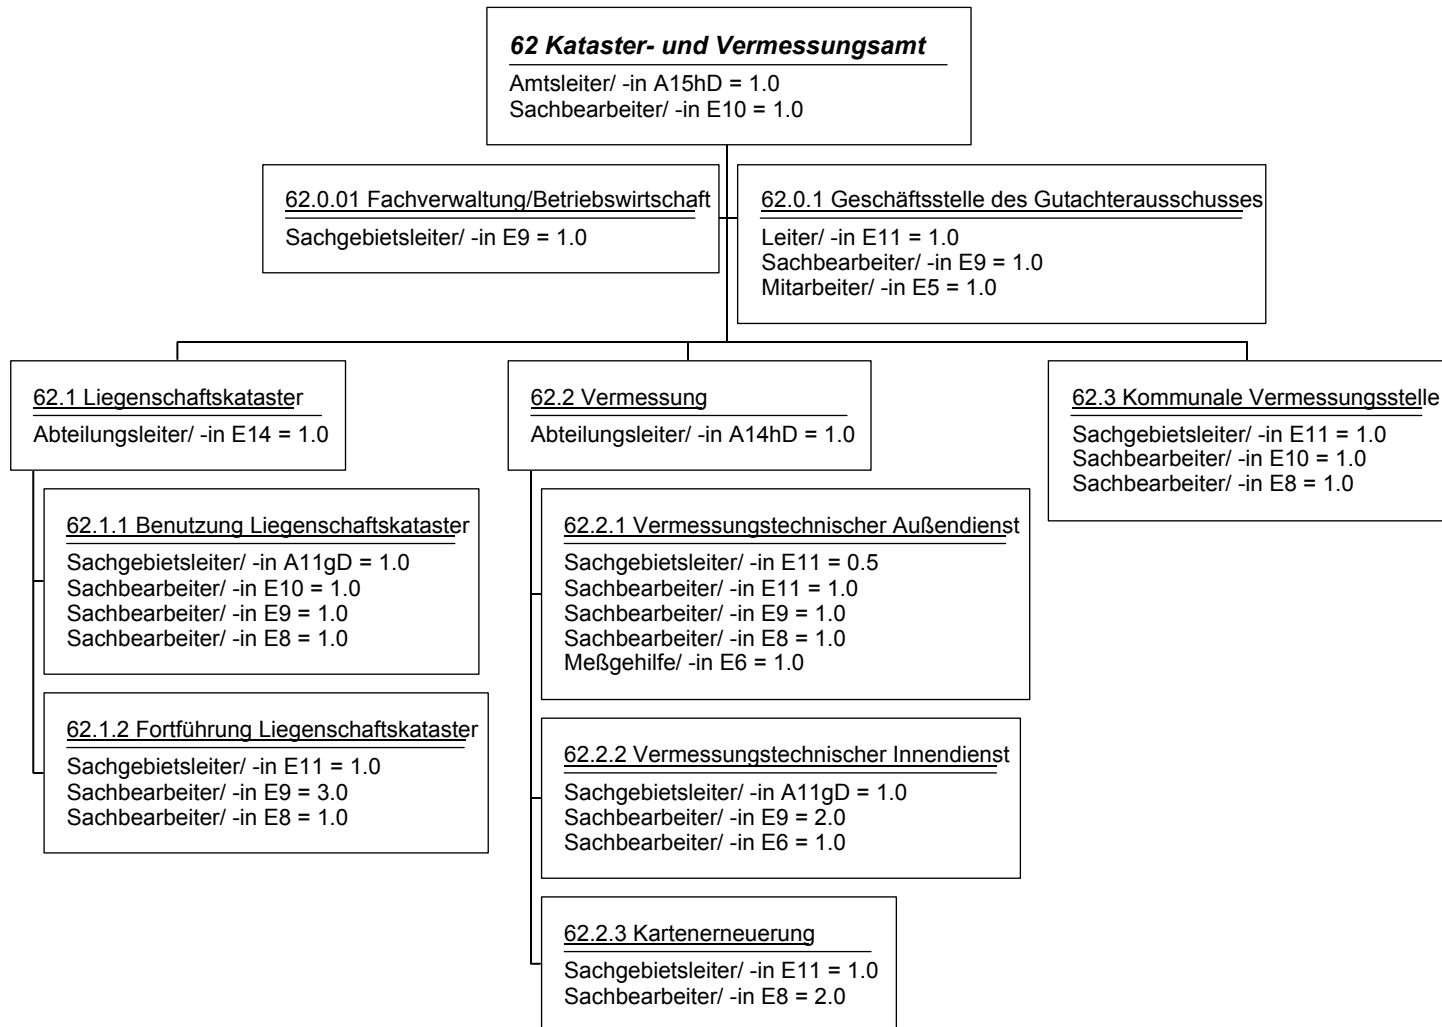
62 Kataster- und Vermessungsamt
Amtsleiter/ -in A15hD = 1.0
Sachbearbeiter/ -in E10 = 1.0

62.0.01 Fachverwaltung/Betriebswirtschaft
Sachgebietsleiter/ -in E9 = 1.0

62.0.1 Geschäftsstelle des Gutachterausschusses
Leiter/ -in E11 = 1.0
Sachbearbeiter/ -in E9 = 1.0
Mitarbeiter/ -in E5 = 1.0

62.1 Liegenschaftskataster
Abteilungsleiter/ -in E14 = 1.0

62.1.1 Benutzung Liegenschaftskataster
Sachgebietsleiter/ -in A11gD = 1.0
Sachbearbeiter/ -in E10 = 1.0
Sachbearbeiter/ -in E9 = 1.0
Sachbearbeiter/ -in E8 = 1.0

62.1.2 Fortführung Liegenschaftskataster
Sachgebietsleiter/ -in E11 = 1.0
Sachbearbeiter/ -in E9 = 3.0
Sachbearbeiter/ -in E8 = 1.0

62.2 Vermessung
Abteilungsleiter/ -in A14hD = 1.0

62.2.1 Vermessungstechnischer Außendienst
Sachgebietsleiter/ -in E11 = 0.5
Sachbearbeiter/ -in E11 = 1.0
Sachbearbeiter/ -in E9 = 1.0
Sachbearbeiter/ -in E8 = 1.0
Meßgehilfe/ -in E6 = 1.0

62.2.2 Vermessungstechnischer Innendienst
Sachgebietsleiter/ -in A11gD = 1.0
Sachbearbeiter/ -in E9 = 2.0
Sachbearbeiter/ -in E6 = 1.0

62.2.3 Kartenerneuerung
Sachgebietsleiter/ -in E11 = 1.0
Sachbearbeiter/ -in E8 = 2.0

62.3 Kommunale Vermessungsstelle
Sachgebietsleiter/ -in E11 = 1.0
Sachbearbeiter/ -in E10 = 1.0
Sachbearbeiter/ -in E8 = 1.0